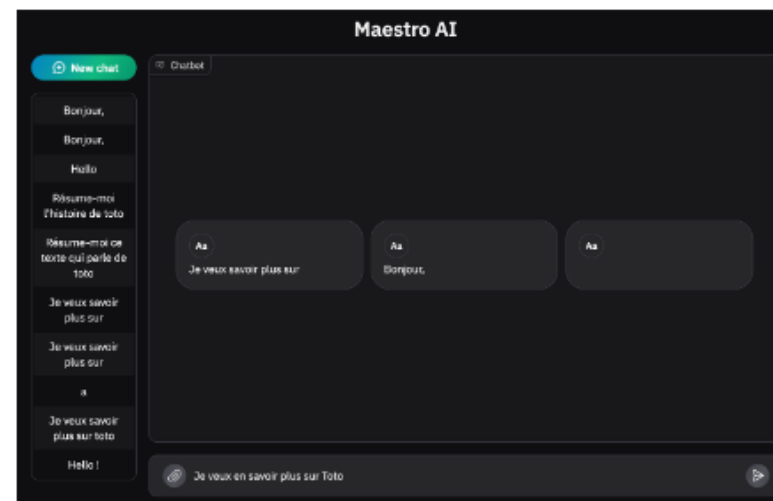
Maestro AI

New chat

Bonjour,

Bonjour,

Hello

Résume-moi l'histoire de toto

Résume-moi ce texte qui parle de toto

Je veux savoir plus sur

Je veux savoir plus sur

a

Je veux savoir plus sur toto

Hello !

Chatbot

Aa
Je veux savoir plus sur

Aa
Bonjour,

Aa

Je veux en savoir plus sur Toto